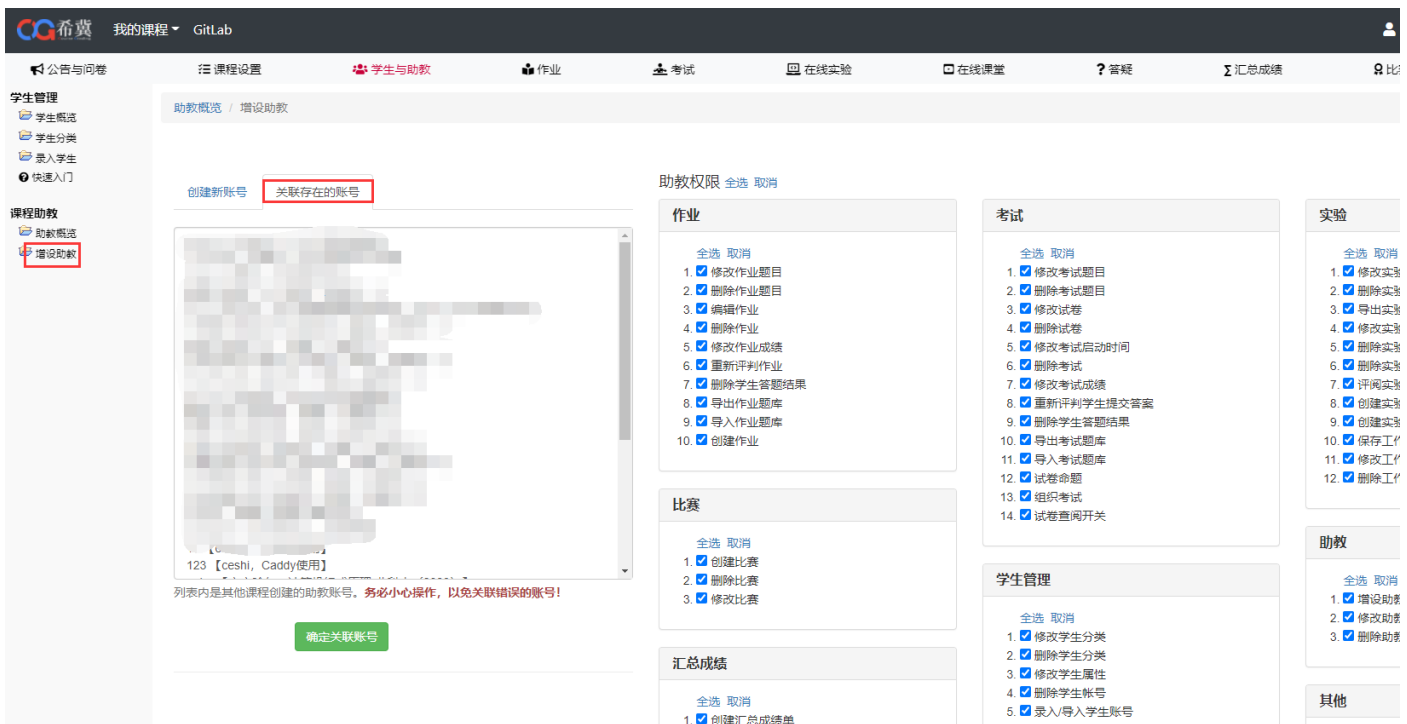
CG希冀 我的课程 GitLab

公告与问卷 课程设置 学生与助教 作业 考试 在线实验 在线课堂 ? 答疑 Σ 汇总成绩 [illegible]比

学生管理
学生概览
学生分类
录入学生
快速入门

课程助教
助教概览
增设助教

助教概览 / 增设助教

创建新账号 关联存在的账号

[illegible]
123【ceshi，Caddy使用】
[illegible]

列表内是其他课程创建的助教账号。务必小心操作，以免关联错误的账号！

确定关联账号

助教权限 全选 取消

作业
全选 取消
1. 修改作业题目
2. 删除作业题目
3. 编辑作业
4. 删除作业
5. 修改作业成绩
6. 重新评判作业
7. 删除学生答题结果
8. 导出作业题库
9. 导入作业题库
10. 创建作业

比赛
全选 取消
1. 创建比赛
2. 删除比赛
3. 修改比赛

汇总成绩
全选 取消
1. 创建汇总成绩单

考试
全选 取消
1. 修改考试题目
2. 删除考试题目
3. 修改试卷
4. 删除试卷
5. 修改考试启动时间
6. 删除考试
7. 修改考试成绩
8. 重新评判学生提交答案
9. 删除学生答题结果
10. 导出考试题库
11. 导入考试题库
12. 试卷命题
13. 组织考试
14. 试卷查阅开关

学生管理
全选 取消
1. 修改学生分类
2. 删除学生分类
3. 修改学生属性
4. 删除学生帐号
5. 录入/导入学生账号

实验
全选 取消
1. 修改实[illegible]
2. 删除实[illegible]
3. 导出实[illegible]
4. 修改实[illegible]
5. 删除实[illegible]
6. 删除实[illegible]
7. 评阅实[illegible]
8. 创建实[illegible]
9. 创建实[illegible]
10. 保存工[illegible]
11. 修改工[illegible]
12. 删除工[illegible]

助教
全选 取消
1. 增设助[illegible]
2. 修改助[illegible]
3. 删除助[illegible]

其他